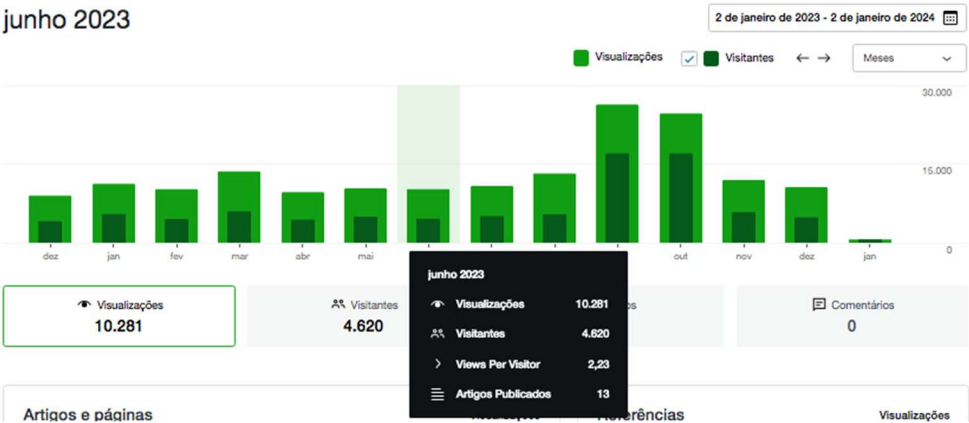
junho 2023

2 de janeiro de 2023 - 2 de janeiro de 2024

Visualizações
Visitantes
← →
Meses

30.000
15.000
0

dez jan fev mar abr mai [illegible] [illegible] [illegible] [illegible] out nov dez jan

Visualizações
10.281

Visitantes
4.620

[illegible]os

Comentários
0

junho 2023
Visualizações 10.281
Visitantes 4.620
Views Per Visitor 2,23
Artigos Publicados 13

Artigos e páginas
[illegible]
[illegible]erências
Visualizações